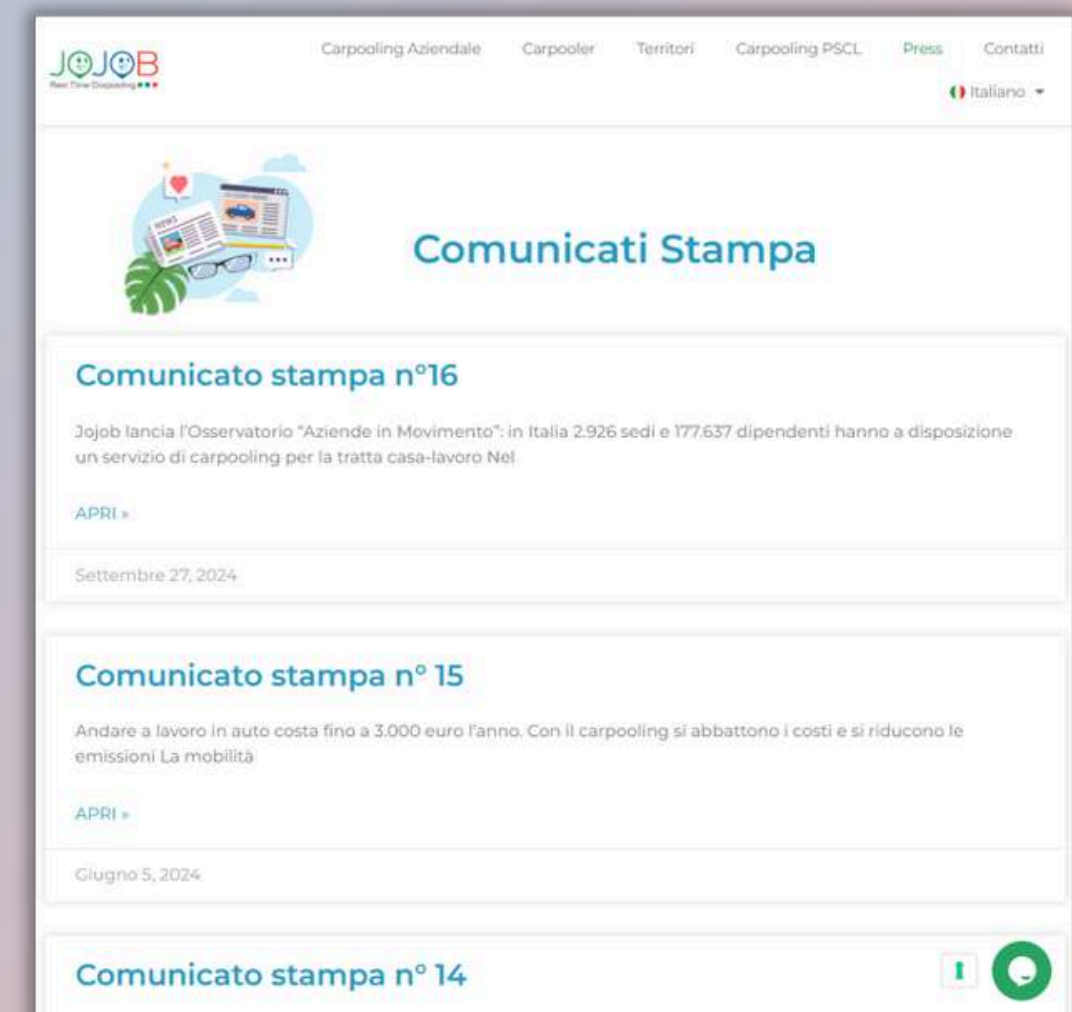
JOJOB
Real Time Carpooling

Carpooling Aziendale Carpooler Territori Carpooling PSCL Press Contatti

Italiano

NEWS

Comunicati Stampa

Comunicato stampa n°16

Jojob lancia l'Osservatorio "Aziende in Movimento": in Italia 2.926 sedi e 177.637 dipendenti hanno a disposizione un servizio di carpooling per la tratta casa-lavoro Nel

APRI »

Settembre 27, 2024

Comunicato stampa n° 15

Andare a lavoro in auto costa fino a 3.000 euro l'anno. Con il carpooling si abbattono i costi e si riducono le emissioni La mobilità

APRI »

Giugno 5, 2024

Comunicato stampa n° 14